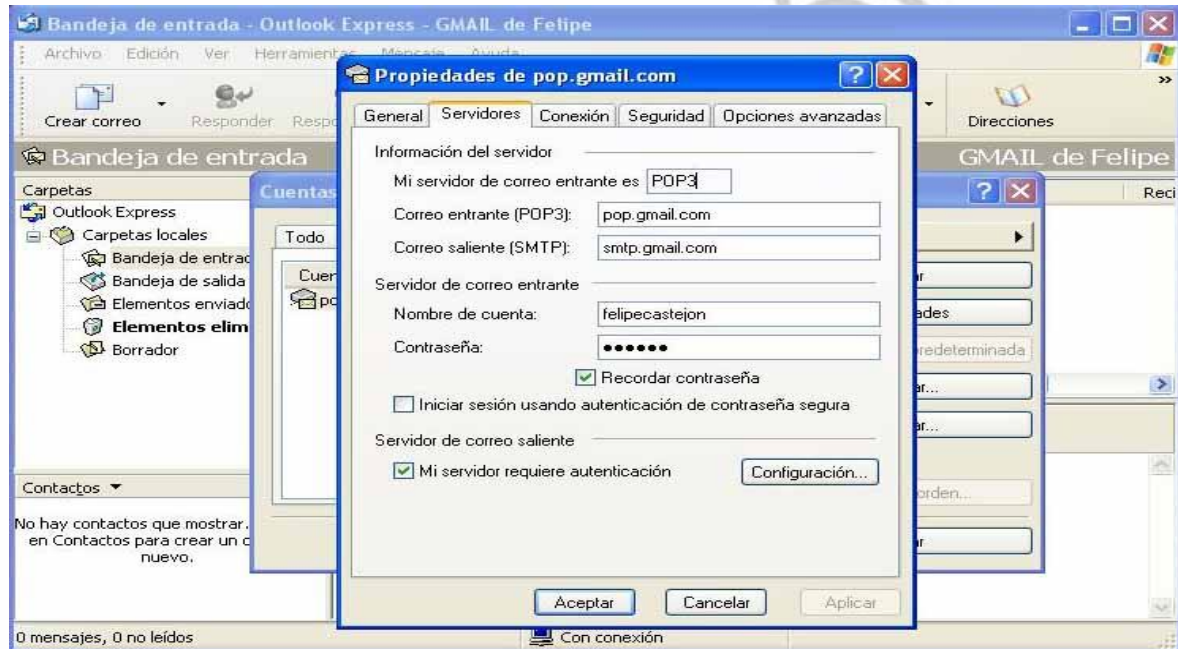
Bandeja de entrada - Outlook Express - GMAIL de Felipe

Archivo Edición Ver Herramientas Mensaje Ayuda

Crear correo Responder Resp

Direcciones

Bandeja de entrada

GMAIL de Felipe

Carpetas

Outlook Express
Carpetas locales
Bandeja de entrad
Bandeja de salida
Elementos enviado
Elementos elim
Borrador

Contactos ▼

No hay contactos que mostrar. en Contactos para crear un c nuevo.

0 mensajes, 0 no leídos

Con conexión

Cuentas

Todo

Cuen

po

ades

redeterminada

ar...

ar...

orden...

ar

Reci

Propiedades de pop.gmail.com

General Servidores Conexión Seguridad Opciones avanzadas

Información del servidor

Mi servidor de correo entrante es POP3

Correo entrante (POP3): pop.gmail.com

Correo saliente (SMTP): smtp.gmail.com

Servidor de correo entrante

Nombre de cuenta: felipecastejon

Contraseña: ••••••

Recordar contraseña

Iniciar sesión usando autenticación de contraseña segura

Servidor de correo saliente

Mi servidor requiere autenticación

Configuración...

Aceptar Cancelar Aplicar